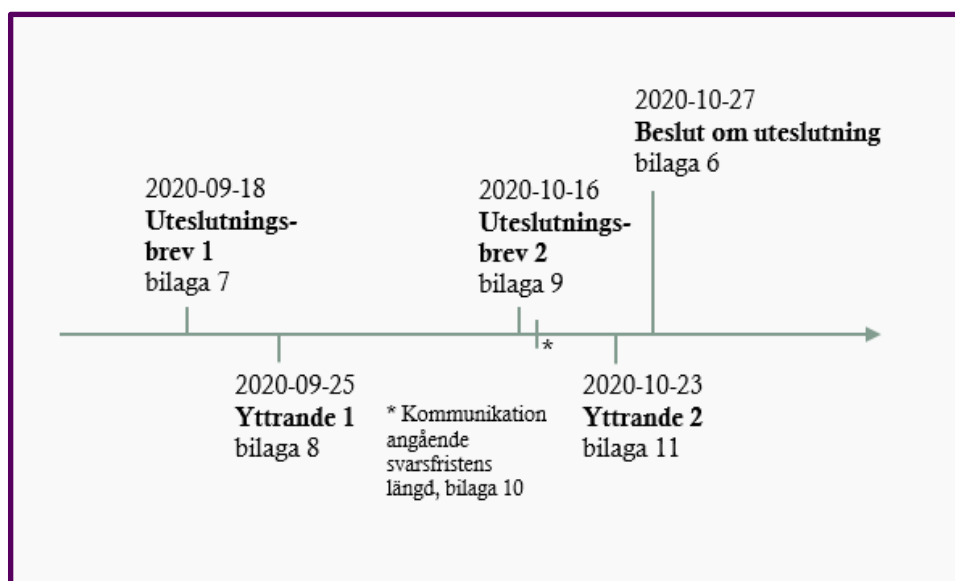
2020-10-27
**Beslut om uteslutning**
bilaga 6

2020-09-18
**Uteslutningsbrev 1**
bilaga 7

2020-10-16
**Uteslutningsbrev 2**
bilaga 9

*

2020-09-25
**Yttrande 1**
bilaga 8

* Kommunikation angående svarsfristens längd, bilaga 10

2020-10-23
**Yttrande 2**
bilaga 11